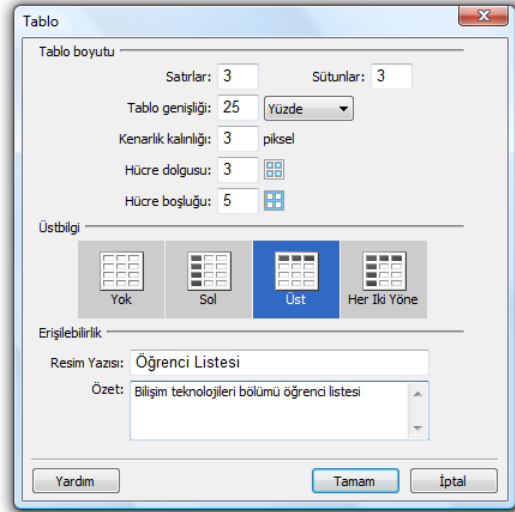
Tablo

Tablo boyutu

Satırlar: 3

Sütunlar: 3

Tablo genişliği: 25 Yüzde

Kenarlık kalınlığı: 3 piksel

Hücre dolgusu: 3

Hücre boşluğu: 5

Üstbilgi

Yok

Sol

Üst

Her İki Yöne

Erişilebilirlik

Resim Yazısı: Öğrenci Listesi

Özet: Bilişim teknolojileri bölümü öğrenci listesi

Yardım

Tamam

İptal